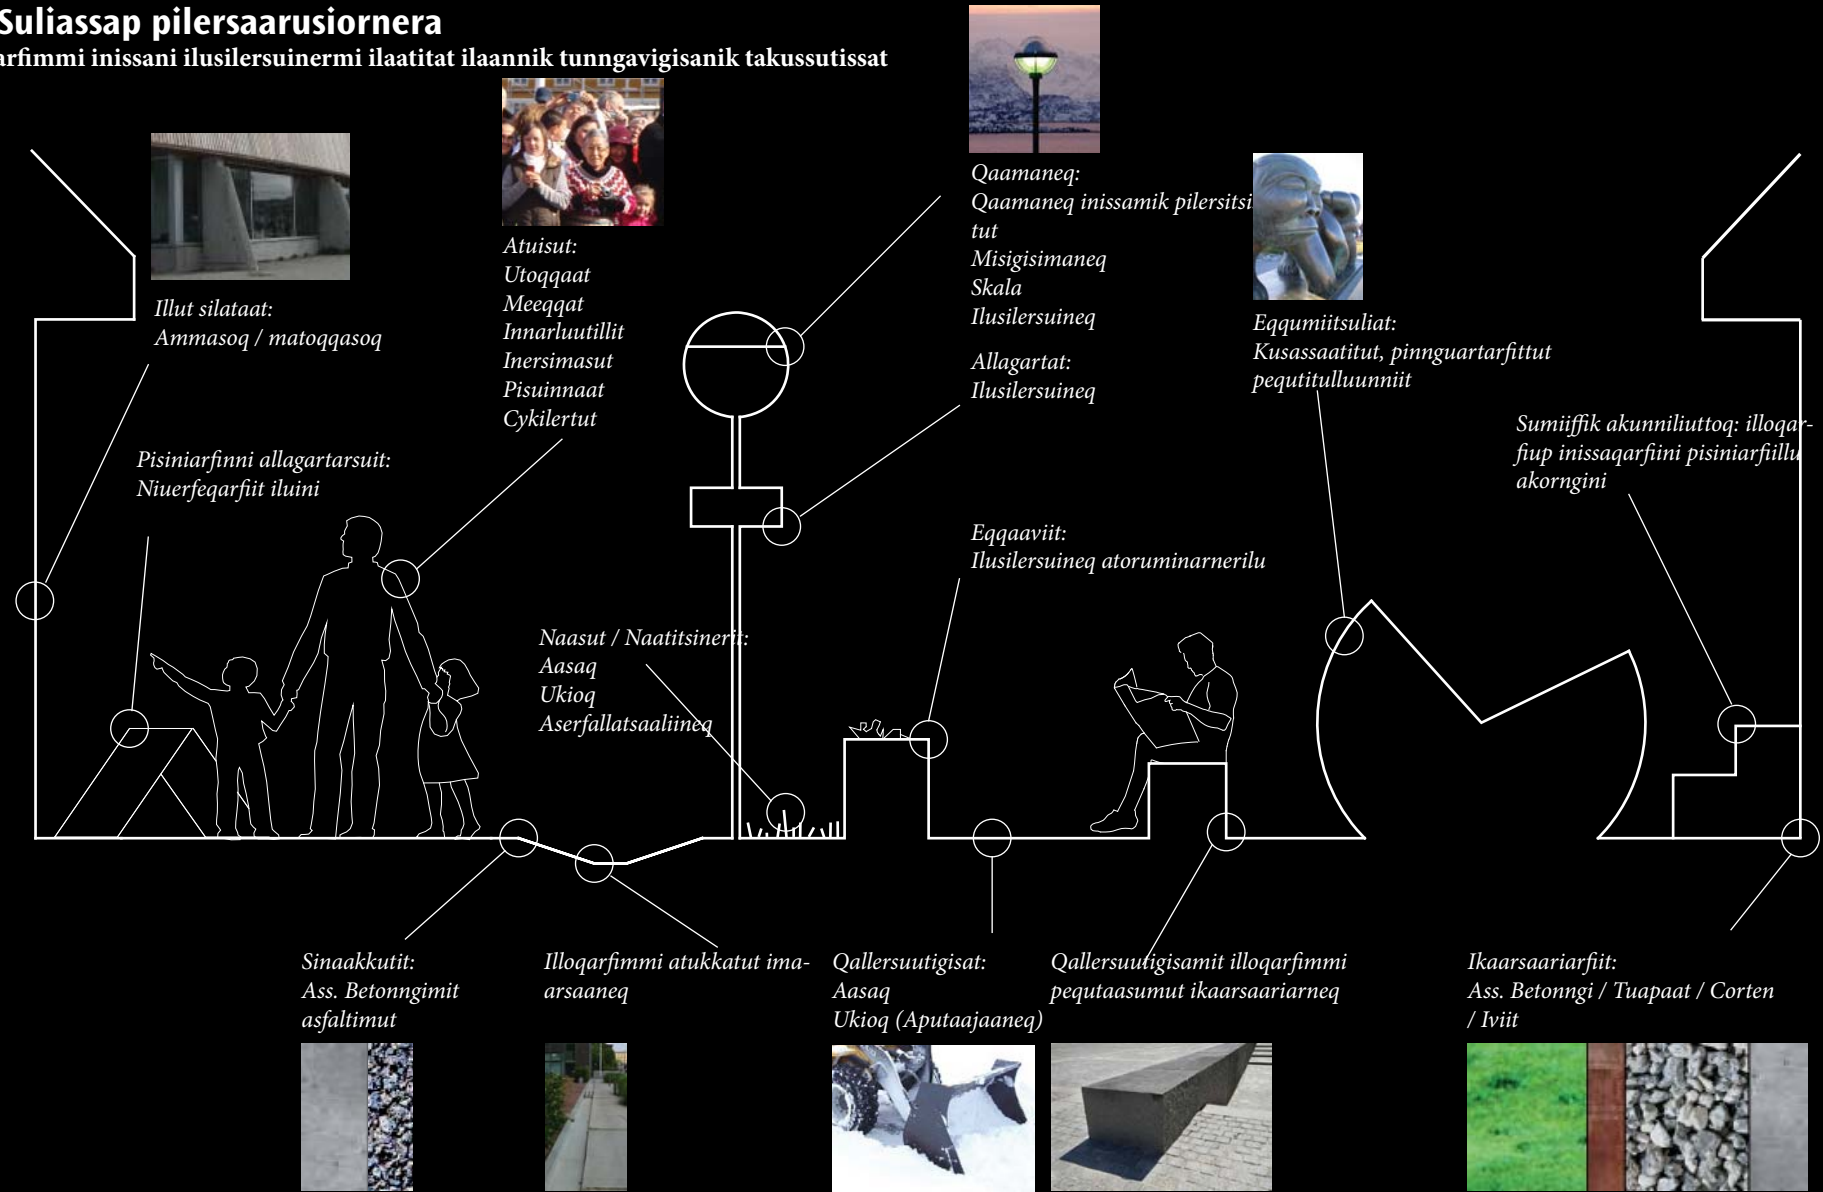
Suliassap pilersaarusiornera
arfimmi inissani ilusilersuinermi ilaatitat ilaannik tunngavigisanik takussutissat

Illut silataat:
Ammasoq / matoqqasoq

Atuisut:
Utoqqaat
Meeqqat
Innarluutillit
Inersimasut
Pisuinnaat
Cykilertut

Qaamaneq:
Qaamaneq inissamik pilersitsi
tut
Misigisimaneq
Skala
Ilusilersuineq

Allagartat:
Ilusilersuineq

Eqqumiitsuliat:
Kusassaatitut, pinnguartarfittut
pequtitulluunniit

Sumiiffik akunniliuttoq: illoqar-
fiup inissaqarfiini pisiniarfiillu
akorngini

Pisiniarfinni allagartarsuit:
Niuerfeqarfiit iluini

Eqqaaviit:
Ilusilersuineq atoruminarnerilu

Naasut / Naatitsinerit:
Aasaq
Ukioq
Aserfallatsaaliineq

Sinaakkutit:
Ass. Betonngimit
asfaltimut

Illoqarfimmi atukkatut imaarsaaneq

Qallersuutigisat:
Aasaq
Ukioq (Aputaajaaneq)

Qallersuutigisamit illoqarfimmi
pequtaasumut ikaarsaariarneq

Ikaarsaariarfiit:
Ass. Betonngi / Tuapaat / Corten
/ Iviit